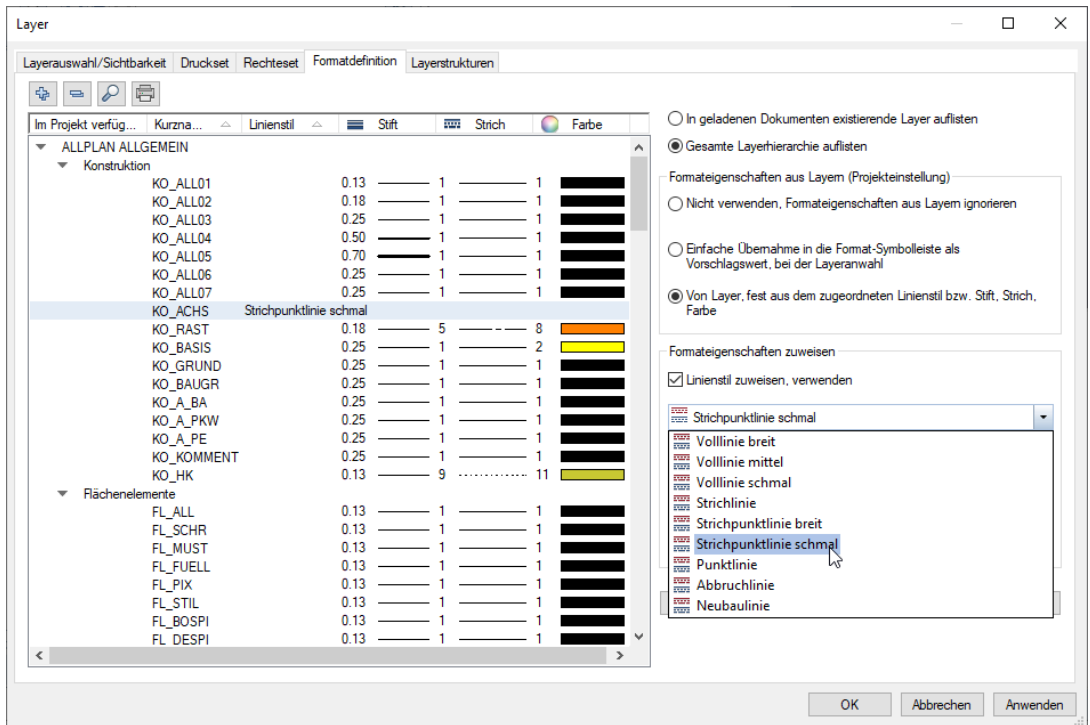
Layer

Layerauswahl/Sichtbarkeit | Druckset | Rechteset | Formatdefinition | Layerstrukturen

| Im Projekt verfüg... | Kurzna... | Linienstil | Stift | Strich | Farbe |
|---|---|---|---|---|---|
| ALLPLAN ALLGEMEIN | | | | | |
| Konstruktion | | | | | |
| | KO_ALL01 | | 0.13 | 1 | 1 |
| | KO_ALL02 | | 0.18 | 1 | 1 |
| | KO_ALL03 | | 0.25 | 1 | 1 |
| | KO_ALL04 | | 0.50 | 1 | 1 |
| | KO_ALL05 | | 0.70 | 1 | 1 |
| | KO_ALL06 | | 0.25 | 1 | 1 |
| | KO_ALL07 | | 0.25 | 1 | 1 |
| | KO_ACHS | Strichpunktlinie schmal | | | |
| | KO_RAST | | 0.18 | 5 | 8 |
| | KO_BASIS | | 0.25 | 1 | 2 |
| | KO_GRUND | | 0.25 | 1 | 1 |
| | KO_BAUGR | | 0.25 | 1 | 1 |
| | KO_A_BA | | 0.25 | 1 | 1 |
| | KO_A_PKW | | 0.25 | 1 | 1 |
| | KO_A_PE | | 0.25 | 1 | 1 |
| | KO_KOMMENT | | 0.25 | 1 | 1 |
| | KO_HK | | 0.13 | 9 | 11 |
| Flächenelemente | | | | | |
| | FL_ALL | | 0.13 | 1 | 1 |
| | FL_SCHR | | 0.13 | 1 | 1 |
| | FL_MUST | | 0.13 | 1 | 1 |
| | FL_FUELL | | 0.13 | 1 | 1 |
| | FL_PIX | | 0.13 | 1 | 1 |
| | FL_STIL | | 0.13 | 1 | 1 |
| | FL_BOSPI | | 0.13 | 1 | 1 |
| | FL_DESPI | | 0.13 | 1 | 1 |

In geladenen Dokumenten existierende Layer auflisten
Gesamte Layerhierarchie auflisten

Formateigenschaften aus Layern (Projekteinstellung)
Nicht verwenden, Formateigenschaften aus Layern ignorieren
Einfache Übernahme in die Format-Symbolleiste als Vorschlagswert, bei der Layeranwahl
Von Layer, fest aus dem zugeordneten Linienstil bzw. Stift, Strich, Farbe

Formateigenschaften zuweisen
Linienstil zuweisen, verwenden
Strichpunktlinie schmal
Volllinie breit
Volllinie mittel
Volllinie schmal
Strichlinie
Strichpunktlinie breit
Strichpunktlinie schmal
Punktlinie
Abbruchlinie
Neubaulinie

OK | Abbrechen | Anwenden